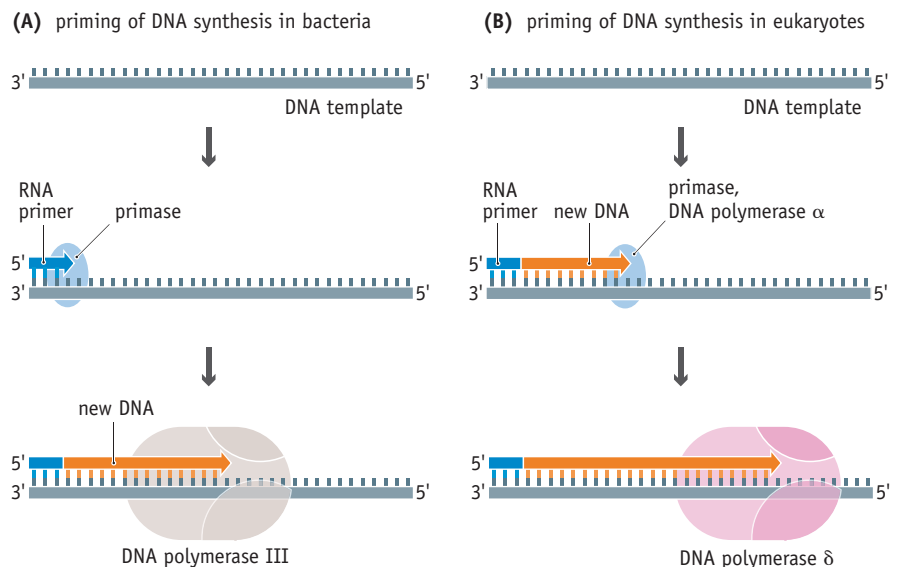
(A) priming of DNA synthesis in bacteria

3' 5'
DNA template

RNA primer
primase
5'
3' 5'

new DNA
5'
3' 5'
DNA polymerase III

(B) priming of DNA synthesis in eukaryotes

3' 5'
DNA template

RNA primer
new DNA
primase, DNA polymerase $\alpha$
5'
3' 5'

5'
3' 5'
DNA polymerase $\delta$